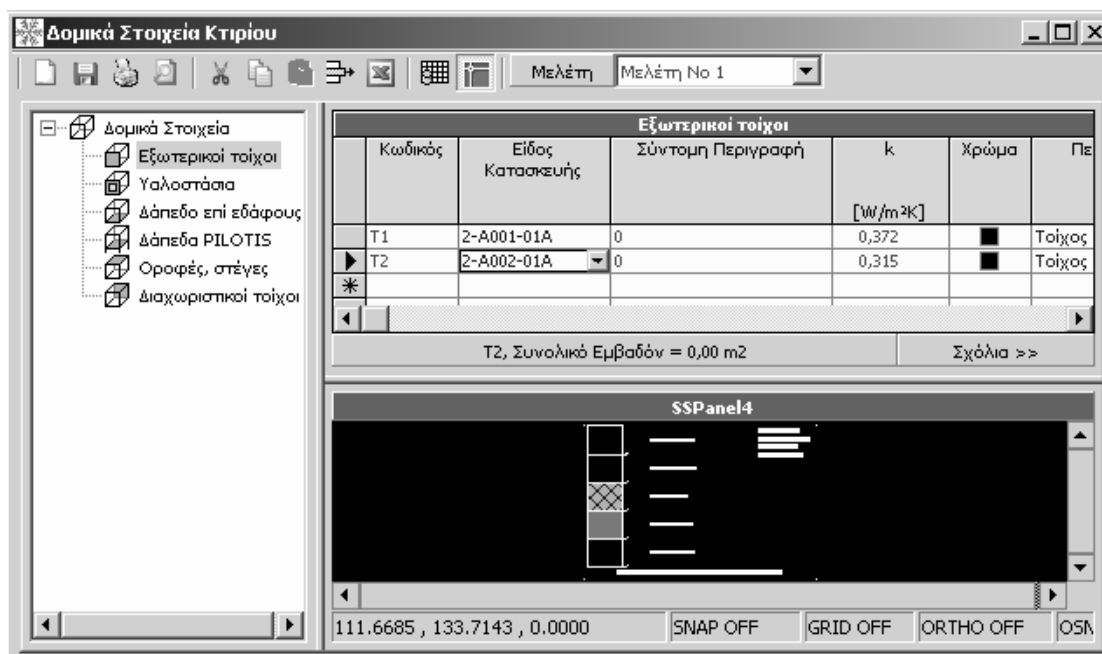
Δομικά Στοιχεία Κτιρίου

Μελέτη Μελέτη Νο 1

Δομικά Στοιχεία
Εξωτερικοί τοίχοι
Υαλοστάσια
Δάπεδο επί εδάφους
Δάπεδα PILOTIS
Οροφές, στέγες
Διαχωριστικοί τοίχοι

Εξωτερικοί τοίχοι

| | Κωδικός | Είδος Κατασκευής | Σύντομη Περιγραφή | k [W/m²K] | Χρώμα | Πε |
|---|---|---|---|---|---|---|
| | T1 | 2-A001-01A | 0 | 0,372 | ■ | Τοίχος |
| ▶ | T2 | 2-A002-01A | 0 | 0,315 | ■ | Τοίχος |
| * | | | | | | |

T2, Συνολικό Εμβαδόν = 0,00 m2

Σχόλια >>

SSPanel4

111.6685 , 133.7143 , 0.0000 | SNAP OFF | GRID OFF | ORTHO OFF | OSN